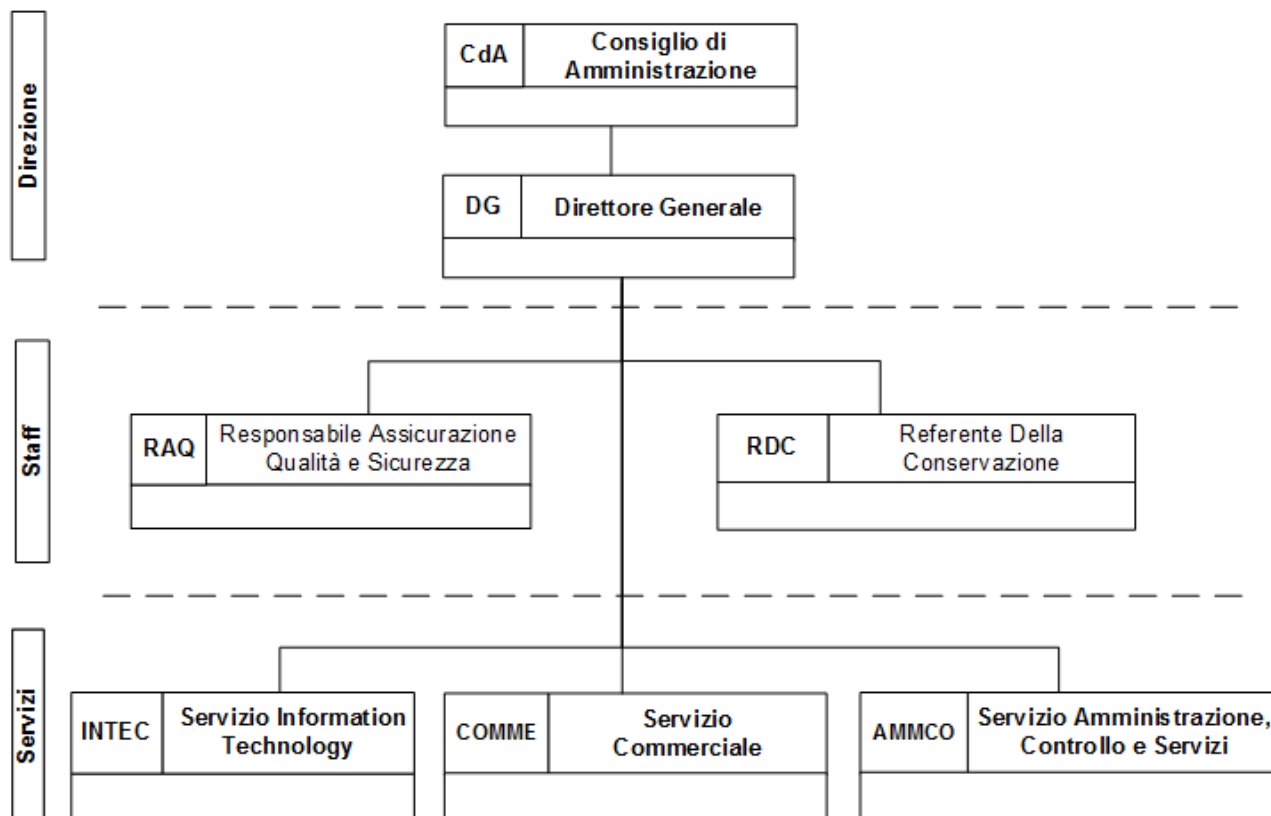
Direzione

CdA
Consiglio di Amministrazione

DG
Direttore Generale

Staff

RAQ
Responsabile Assicurazione Qualità e Sicurezza

RDC
Referente Della Conservazione

Servizi

INTEC
Servizio Information Technology

COMME
Servizio Commerciale

AMMCO
Servizio Amministrazione, Controllo e Servizi